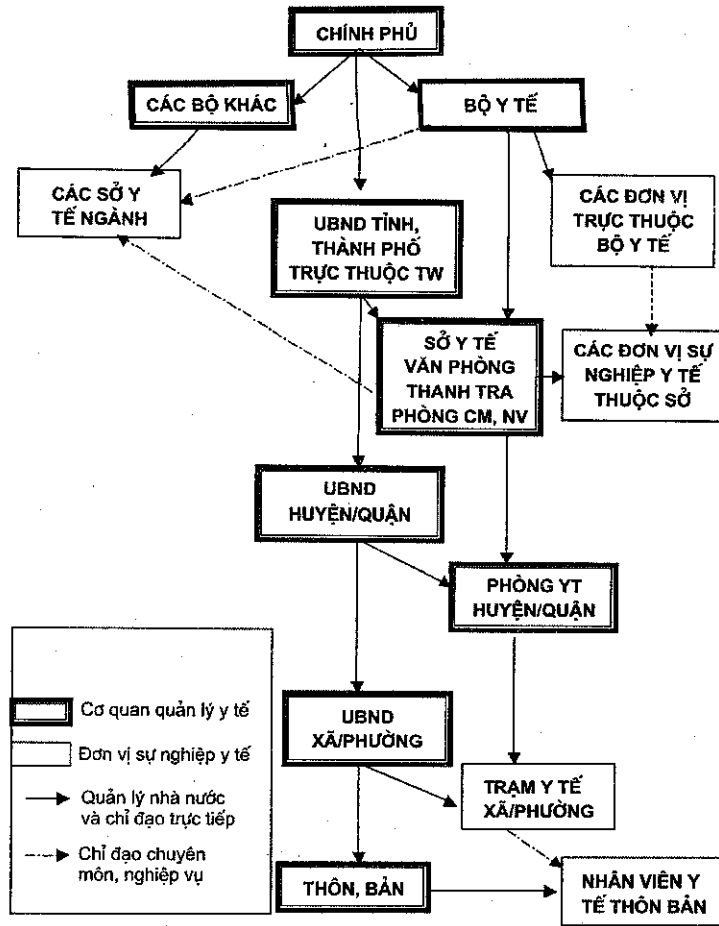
CHÍNH PHỦ

CÁC BỘ KHÁC

BỘ Y TẾ

CÁC SỞ Y TẾ NGÀNH

UBND TỈNH, THÀNH PHỐ TRỰC THUỘC TW

CÁC ĐƠN VỊ TRỰC THUỘC BỘ Y TẾ

SỞ Y TẾ VĂN PHÒNG THANH TRA PHÒNG CM, NV

CÁC ĐƠN VỊ SỰ NGHIỆP Y TẾ THUỘC SỞ

UBND HUYỆN/QUẬN

PHÒNG YT HUYỆN/QUẬN

UBND XÃ/PHƯỜNG

TRẠM Y TẾ XÃ/PHƯỜNG

THÔN, BẢN

NHÂN VIÊN Y TẾ THÔN BẢN

Cơ quan quản lý y tế

Đơn vị sự nghiệp y tế

Quản lý nhà nước và chỉ đạo trực tiếp

Chỉ đạo chuyên môn, nghiệp vụ